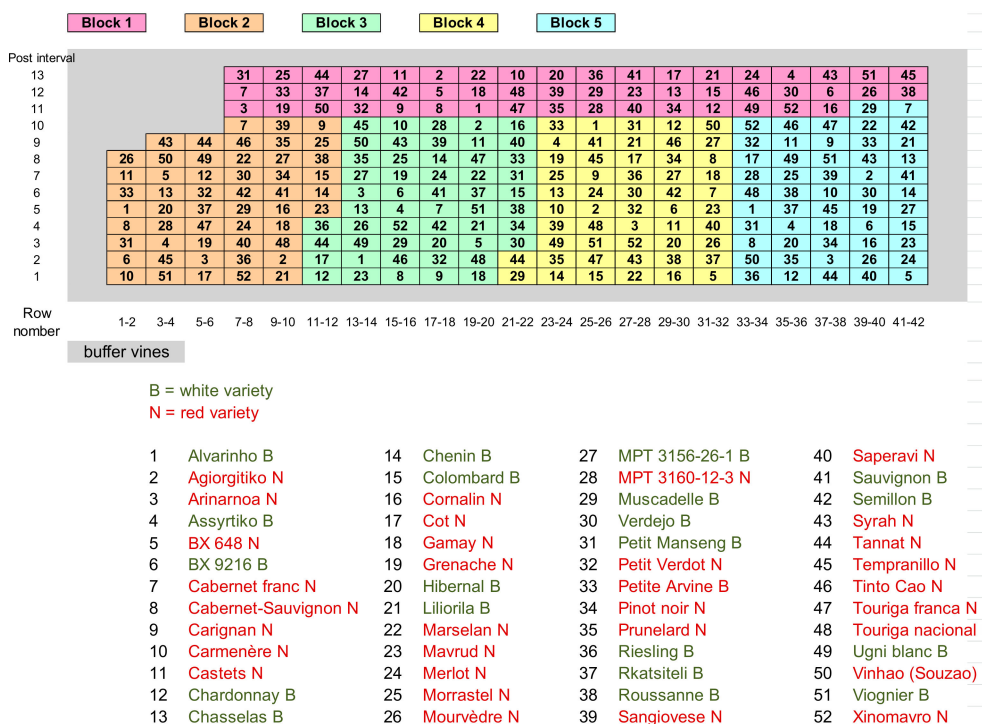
Block 1 Block 2 Block 3 Block 4 Block 5

| Post interval | | | | | | | | | | | | | | | | | | | | | |
|---|---|---|---|---|---|---|---|---|---|---|---|---|---|---|---|---|---|---|---|---|---|
| 13 | | | | 31 | 25 | 44 | 27 | 11 | 2 | 22 | 10 | 20 | 36 | 41 | 17 | 21 | 24 | 4 | 43 | 51 | 45 |
| 12 | | | | 7 | 33 | 37 | 14 | 42 | 5 | 18 | 48 | 39 | 29 | 23 | 13 | 15 | 46 | 30 | 6 | 26 | 38 |
| 11 | | | | 3 | 19 | 50 | 32 | 9 | 8 | 1 | 47 | 35 | 28 | 40 | 34 | 12 | 49 | 52 | 16 | 29 | 7 |
| 10 | | | | 7 | 39 | 9 | 45 | 10 | 28 | 2 | 16 | 33 | 1 | 31 | 12 | 50 | 52 | 46 | 47 | 22 | 42 |
| 9 | | 43 | 44 | 46 | 35 | 25 | 50 | 43 | 39 | 11 | 40 | 4 | 41 | 21 | 46 | 27 | 32 | 11 | 9 | 33 | 21 |
| 8 | 26 | 50 | 49 | 22 | 27 | 38 | 35 | 25 | 14 | 47 | 33 | 19 | 45 | 17 | 34 | 8 | 17 | 49 | 51 | 43 | 13 |
| 7 | 11 | 5 | 12 | 30 | 34 | 15 | 27 | 19 | 24 | 22 | 31 | 25 | 9 | 36 | 27 | 18 | 28 | 25 | 39 | 2 | 41 |
| 6 | 33 | 13 | 32 | 42 | 41 | 14 | 3 | 6 | 41 | 37 | 15 | 13 | 24 | 30 | 42 | 7 | 48 | 38 | 10 | 30 | 14 |
| 5 | 1 | 20 | 37 | 29 | 16 | 23 | 13 | 4 | 7 | 51 | 38 | 10 | 2 | 32 | 6 | 23 | 1 | 37 | 45 | 19 | 27 |
| 4 | 8 | 28 | 47 | 24 | 18 | 36 | 26 | 52 | 42 | 21 | 34 | 39 | 48 | 3 | 11 | 40 | 31 | 4 | 18 | 6 | 15 |
| 3 | 31 | 4 | 19 | 40 | 48 | 44 | 49 | 29 | 20 | 5 | 30 | 49 | 51 | 52 | 20 | 26 | 8 | 20 | 34 | 16 | 23 |
| 2 | 6 | 45 | 3 | 36 | 2 | 17 | 1 | 46 | 32 | 48 | 44 | 35 | 47 | 43 | 38 | 37 | 50 | 35 | 3 | 26 | 24 |
| 1 | 10 | 51 | 17 | 52 | 21 | 12 | 23 | 8 | 9 | 18 | 29 | 14 | 15 | 22 | 16 | 5 | 36 | 12 | 44 | 40 | 5 |
| Row number | 1-2 | 3-4 | 5-6 | 7-8 | 9-10 | 11-12 | 13-14 | 15-16 | 17-18 | 19-20 | 21-22 | 23-24 | 25-26 | 27-28 | 29-30 | 31-32 | 33-34 | 35-36 | 37-38 | 39-40 | 41-42 |

buffer vines

B = white variety
N = red variety

1 Alvarinho B
2 Agiorgitiko N
3 Arinarnoa N
4 Assyrtiko B
5 BX 648 N
6 BX 9216 B
7 Cabernet franc N
8 Cabernet-Sauvignon N
9 Carignan N
10 Carmenère N
11 Castets N
12 Chardonnay B
13 Chasselas B

14 Chenin B
15 Colombard B
16 Cornalin N
17 Cot N
18 Gamay N
19 Grenache N
20 Hibernal B
21 Liliorila B
22 Marselan N
23 Mavrud N
24 Merlot N
25 Morrastel N
26 Mourvèdre N

27 MPT 3156-26-1 B
28 MPT 3160-12-3 N
29 Muscadelle B
30 Verdejo B
31 Petit Manseng B
32 Petit Verdot N
33 Petite Arvine B
34 Pinot noir N
35 Prunelard N
36 Riesling B
37 Rkatsiteli B
38 Roussanne B
39 Sangiovese N

40 Saperavi N
41 Sauvignon B
42 Semillon B
43 Syrah N
44 Tannat N
45 Tempranillo N
46 Tinto Cao N
47 Touriga franca N
48 Touriga nacional
49 Ugni blanc B
50 Vinhao (Souzao)
51 Viognier B
52 Xinomavro N